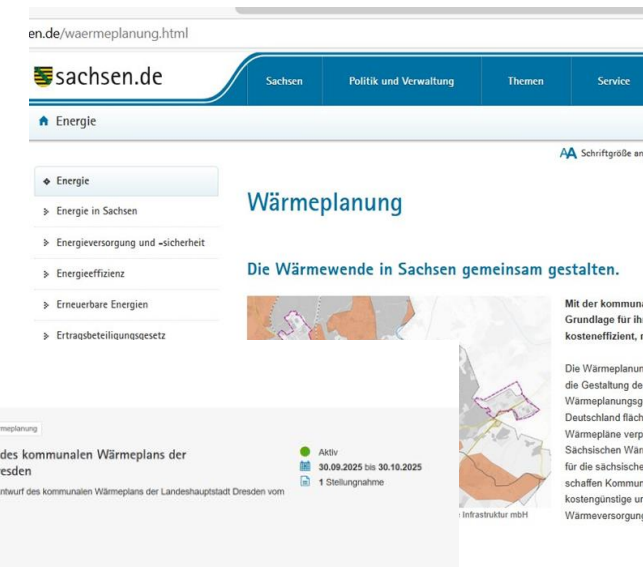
en.de/waermeplanung.html

sachsen.de

Sachsen | Politik und Verwaltung | Themen | Service

Energie

AA Schriftgröße an

Energie
Energie in Sachsen
Energieversorgung und -sicherheit
Energieeffizienz
Erneuerbare Energien
Ertragsbeteiligungsgesetz

Wärmeplanung

Die Wärmewende in Sachsen gemeinsam gestalten.

Mit der kommuna
Grundlage für ih
kosteneffizient, r

Die Wärmeplanun
die Gestaltung de
Wärmeplanungsg
Deutschland fläch
Wärmepläne verp
Sächsischen Wär
für die sächsische
schaffen Kommun
kostengünstige un
Wärmeversorgun

Infrastruktur mbH

meplanung

des kommunalen Wärmeplans der
esden

ntwurf des kommunalen Wärmeplans der Landeshauptstadt Dresden vom

Aktiv
30.09.2025 bis 30.10.2025
1 Stellungnahme